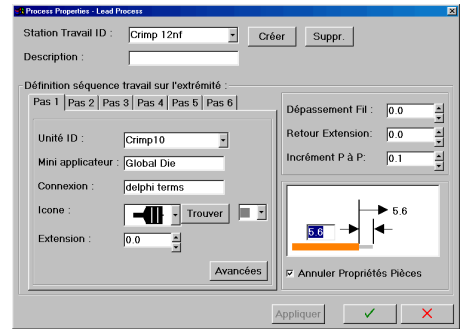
Process Properties - Lead Process

Station Travail ID : Crimp 12nf
Créer
Suppr.
Description :

Définition séquence travail sur l'extrémité :
Pas 1
Pas 2
Pas 3
Pas 4
Pas 5
Pas 6

Unité ID : Crimp10
Mini applicateur : Global Die
Connexion : delphi terms
Icone :
Trouver
Extension : 0.0
Avancées

Dépassement Fil : 0.0
Retour Extension: 0.0
Incrément P à P: 0.1

5.6
5.6

Annuler Propriétés Pièces

Appliquer
✓
✕